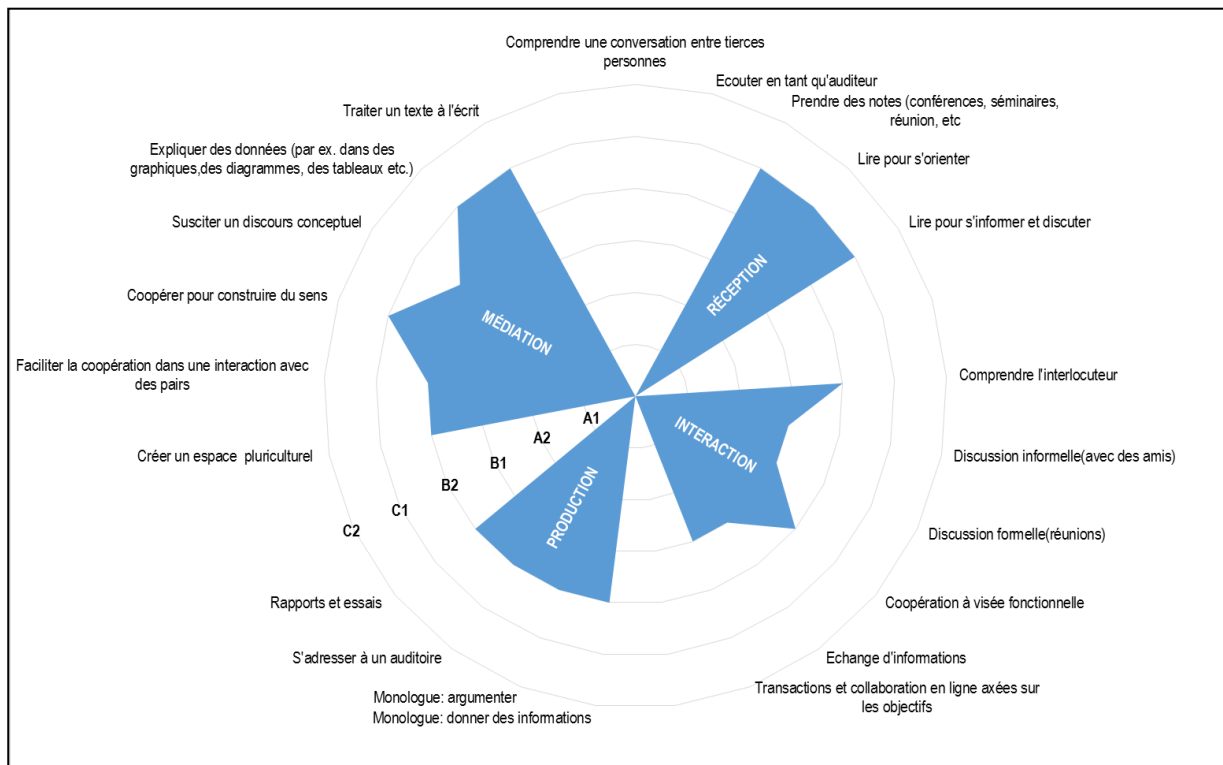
Comprendre une conversation entre tierces personnes

Ecouter en tant qu'auditeur

Prendre des notes (conférences, séminaires, réunion, etc

Lire pour s'orienter

Lire pour s'informer et discuter

Comprendre l'interlocuteur

Discussion informelle(avec des amis)

Discussion formelle(réunions)

Coopération à visée fonctionnelle

Echange d'informations

Transactions et collaboration en ligne axées sur les objectifs

Monologue: argumenter

Monologue: donner des informations

S'adresser à un auditoire

Rapports et essais

Créer un espace pluriculturel

Faciliter la coopération dans une interaction avec des pairs

Coopérer pour construire du sens

Susciter un discours conceptuel

Expliquer des données (par ex. dans des graphiques,des diagrammes, des tableaux etc.)

Traiter un texte à l'écrit

MÉDIATION

RÉCEPTION

INTERACTION

PRODUCTION

A1

A2

B1

B2

C1

C2